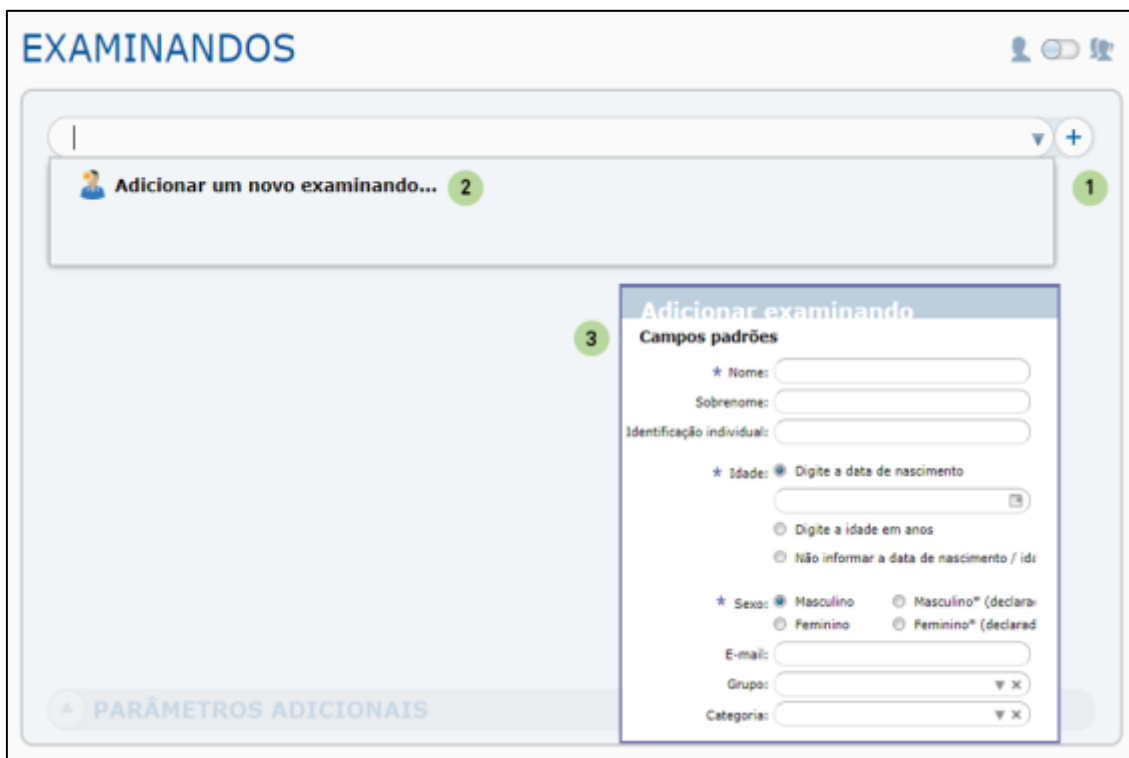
EXAMINANDOS

Adicionar um novo examinando... 2

1

Adicionar examinando

3

Campos padrões

* Nome:

Sobrenome:

Identificação individual:

* Idade: Digite a data de nascimento

Digite a idade em anos

Não informar a data de nascimento / ida

* Sexo: Masculino Masculino* (declara

Feminino Feminino* (declarad

E-mail:

Grupo:

Categoria:

PARÂMETROS ADICIONAIS